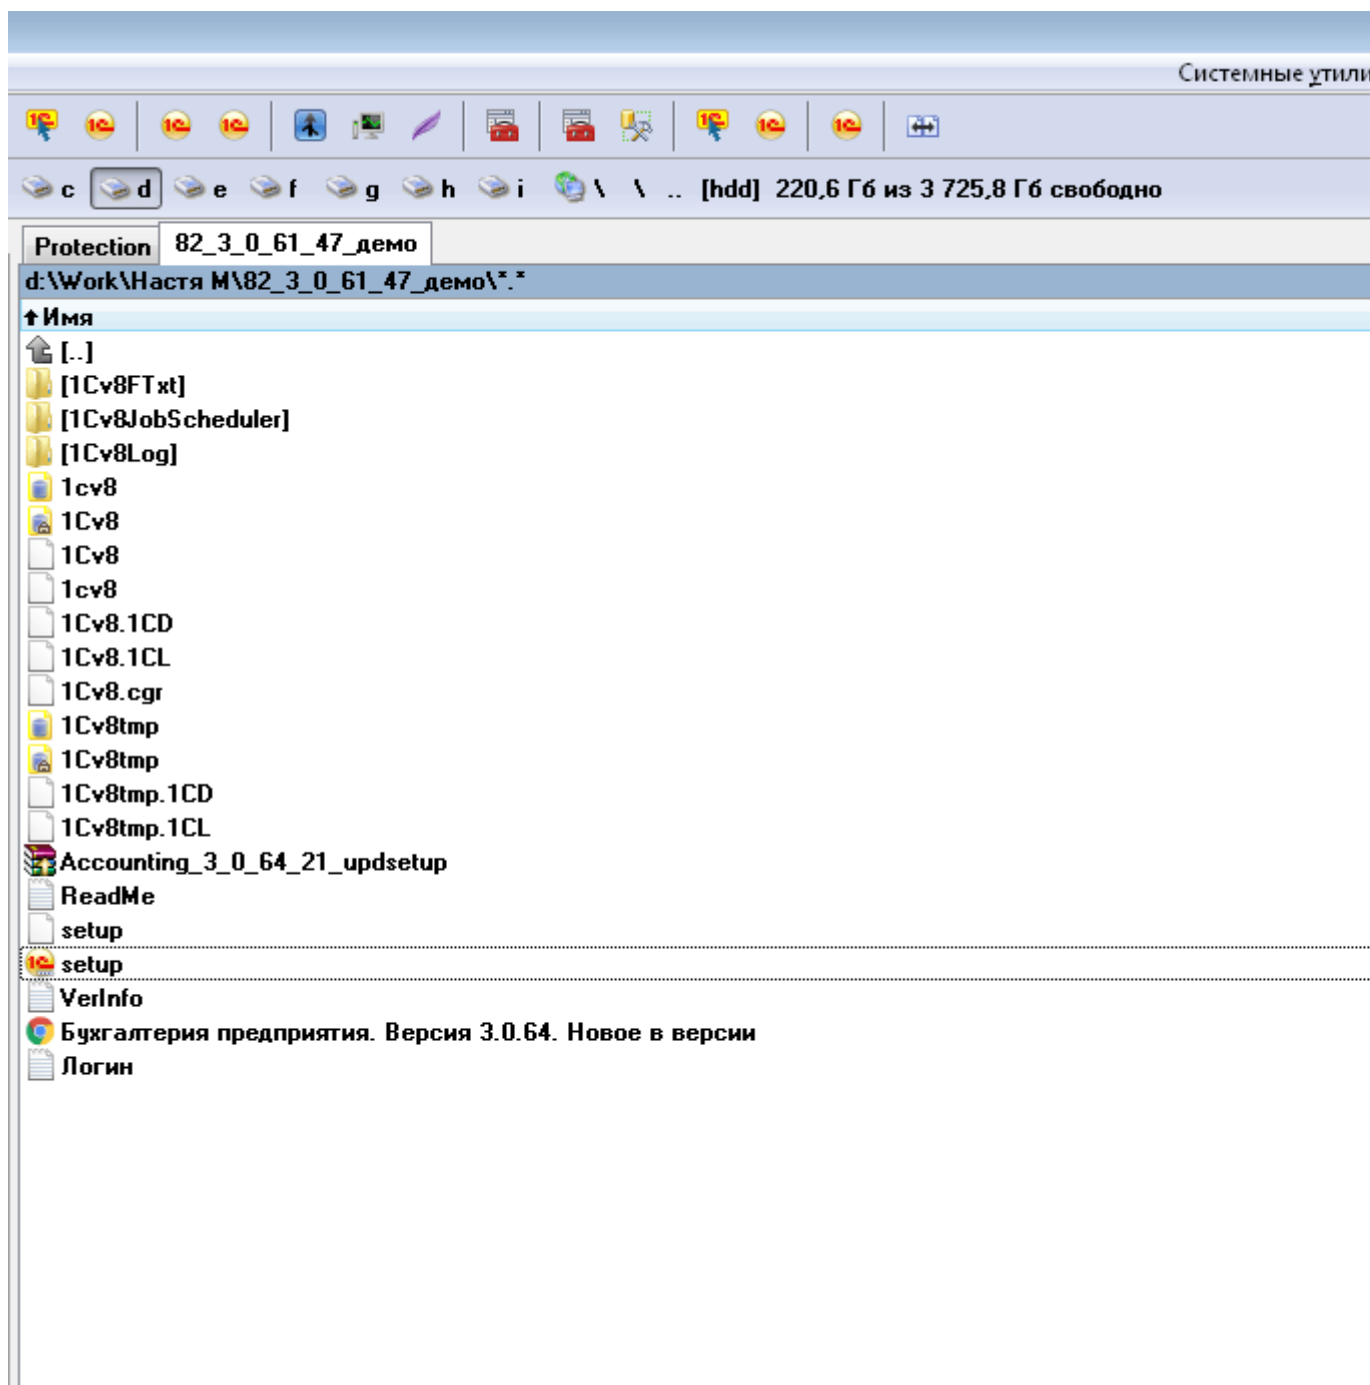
Системные утили

c d e f g h i \ \ .. [hdd] 220,6 Гб из 3 725,8 Гб свободно

Protection
82_3_0_61_47_демо

d:\Work\Настя М\82_3_0_61_47_демо\*.*

↑Имя
[..]
[1Cv8FTxt]
[1Cv8JobScheduler]
[1Cv8Log]
1cv8
1Cv8
1Cv8
1cv8
1Cv8.1CD
1Cv8.1CL
1Cv8.cgr
1Cv8tmp
1Cv8tmp
1Cv8tmp.1CD
1Cv8tmp.1CL
Accounting_3_0_64_21_updsetup
ReadMe
setup
setup
VerInfo
Бухгалтерия предприятия. Версия 3.0.64. Новое в версии
Логин